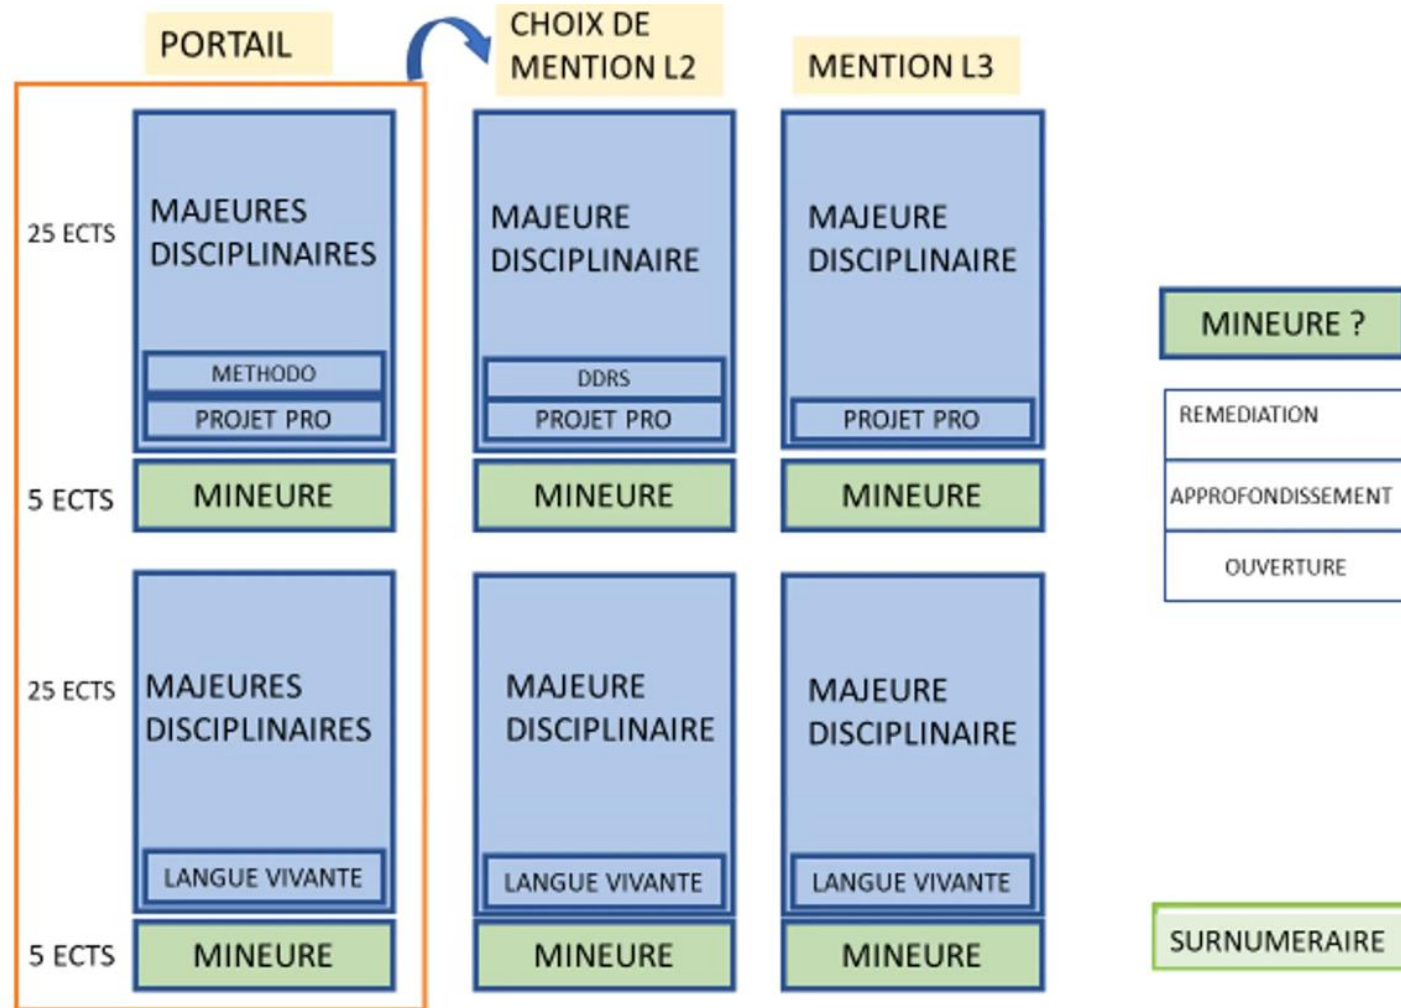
PORTAIL

CHOIX DE MENTION L2

MENTION L3

25 ECTS

MAJEURES DISCIPLINAIRES

METHODO

PROJET PRO

5 ECTS

MINEURE

25 ECTS

MAJEURES DISCIPLINAIRES

LANGUE VIVANTE

5 ECTS

MINEURE

MAJEURE DISCIPLINAIRE

DDRS

PROJET PRO

MINEURE

MAJEURE DISCIPLINAIRE

LANGUE VIVANTE

MINEURE

MAJEURE DISCIPLINAIRE

PROJET PRO

MINEURE

MAJEURE DISCIPLINAIRE

LANGUE VIVANTE

MINEURE

MINEURE ?

REMEDIATION

APPROFONDISSEMENT

OUVERTURE

SURNUMERAIRE